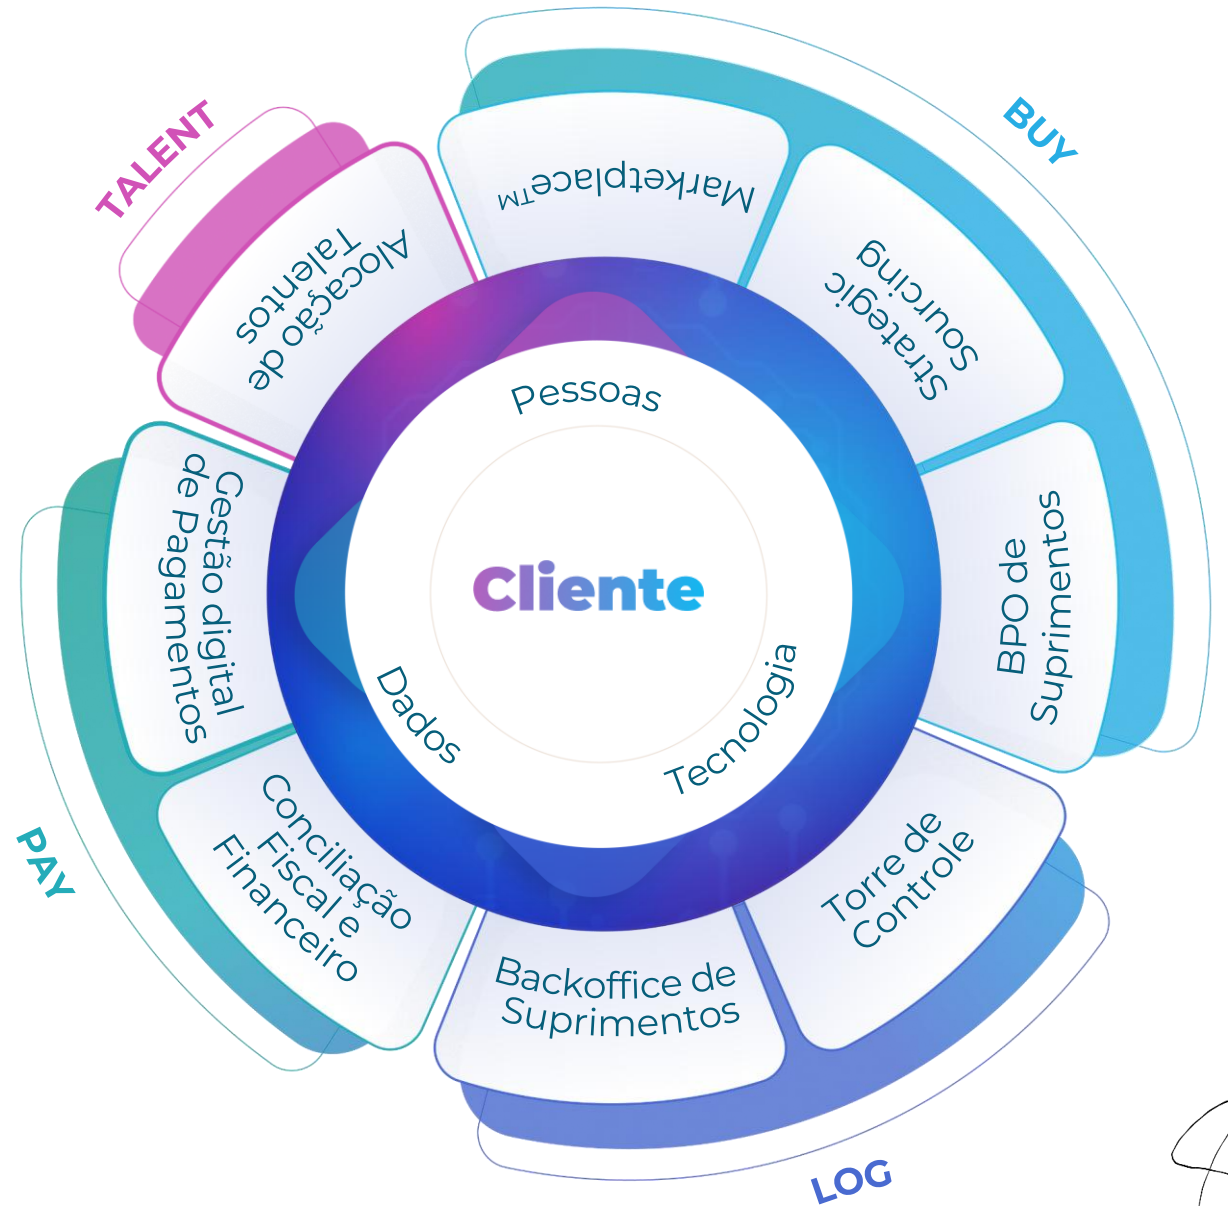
TALENT

BUY

Marketplace™

Alocação de Talentos

Strategic Sourcing

Pessoas

Cliente

Dados

Tecnologia

BPO de Suprimentos

Gestão digital de Pagamentos

Conciliação Fiscal e Financeiro

Torre de Controle

Backoffice de Suprimentos

PAY

LOG